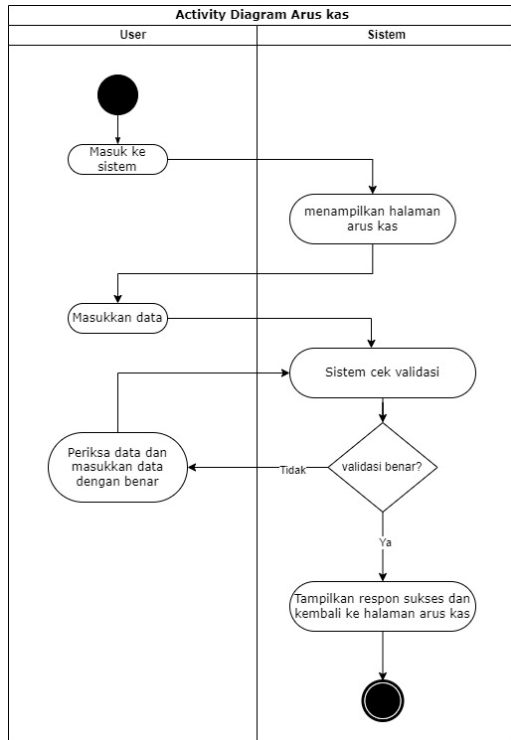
Activity Diagram Arus kas

User

Sistem

Masuk ke sistem

menampilkan halaman arus kas

Masukkan data

Sistem cek validasi

Periksa data dan masukkan data dengan benar

Tidak

validasi benar?

Ya

Tampilkan respon sukses dan kembali ke halaman arus kas